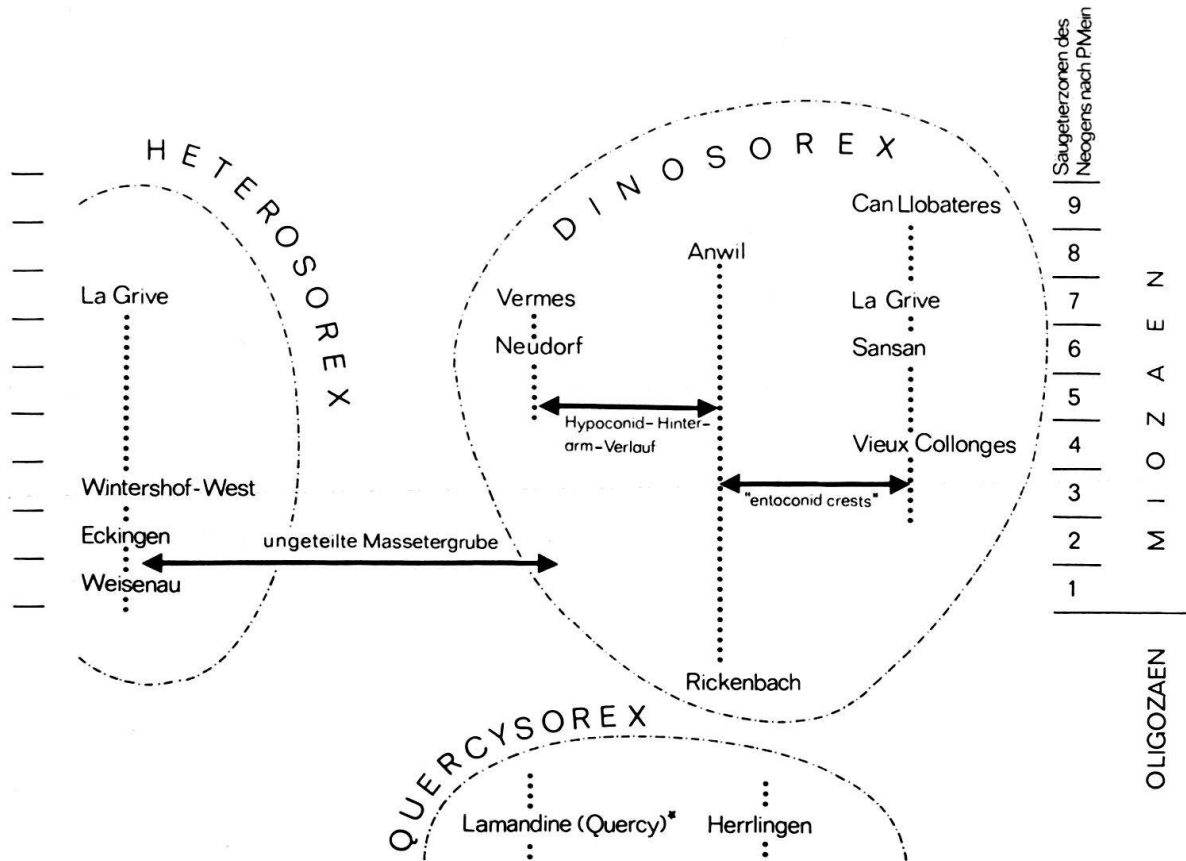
Saugetierzonen des Neogens nach P. Mein

HETEROSOREX

DINOSOREX

La Grive

Wintershof-West

Eckingen

Weisenau

Anwil

Vermes

Neudorf

Hypoconid-Hinterarm-Verlauf

Rickenbach

Can Llobateres

La Grive

Sansan

Vieux Collonges

"entoconid crests"

ungeteilte Massetergrube

| 9 |
|---|
| 8 |
| 7 |
| 6 |
| 5 |
| 4 |
| 3 |
| 2 |
| 1 |

MIOZAEN

OLIGOZAEN

QUERCYSOREX

Lamandine (Quercy)*

Herrlingen